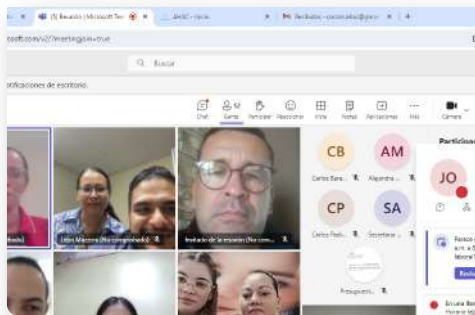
(5) Reunión | Microsoft Tea | AHJC - inicio | Recibidos - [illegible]@gm

osoft.com/v2/?meeting&m=true

Buscar

otificaciones de escritorio.

Chat Gente Participar Reacciones Vista Notas Aplicaciones Más Cámara

Participan

Lisbis Mazzora (No comprobado)

Invitado de la reunión (No com

CB Carlos Barra

AM Alejandra

CP Carlos Pedi

SA Secretaria

JO

Presupuesto

Rexos

Encuesta Ber